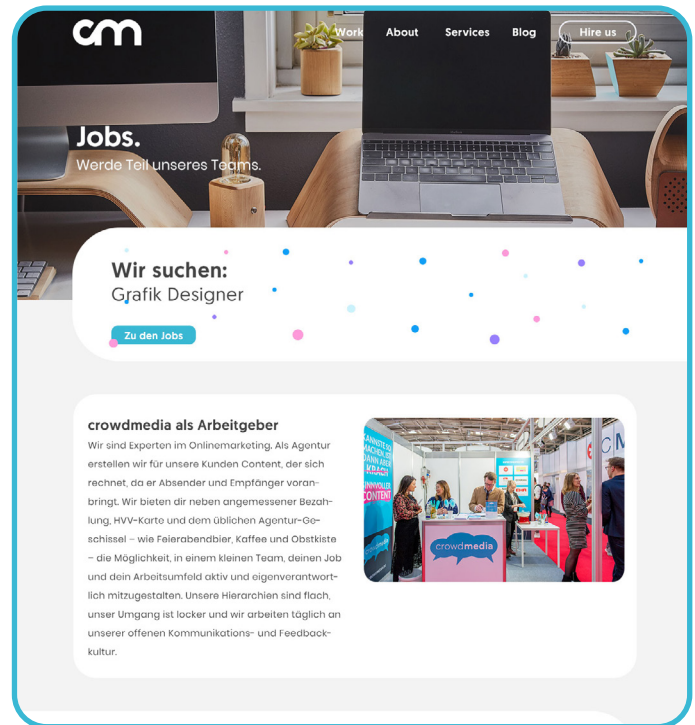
cm

Work About Services Blog Hire us

Jobs.
Werde Teil unseres Teams.

Wir suchen:
Grafik Designer

Zu den Jobs

crowdmedia als Arbeitgeber

Wir sind Experten im Onlinemarketing. Als Agentur erstellen wir für unsere Kunden Content, der sich rechnet, da er Absender und Empfänger voranbringt. Wir bieten dir neben angemessener Bezahlung, HVV-Karte und dem üblichen Agentur-Geschissel – wie Feierabendbier, Kaffee und Obstkiste – die Möglichkeit, in einem kleinen Team, deinen Job und dein Arbeitsumfeld aktiv und eigenverantwortlich mitzugestalten. Unsere Hierarchien sind flach, unser Umgang ist locker und wir arbeiten täglich an unserer offenen Kommunikations- und Feedbackkultur.

crowdmedia